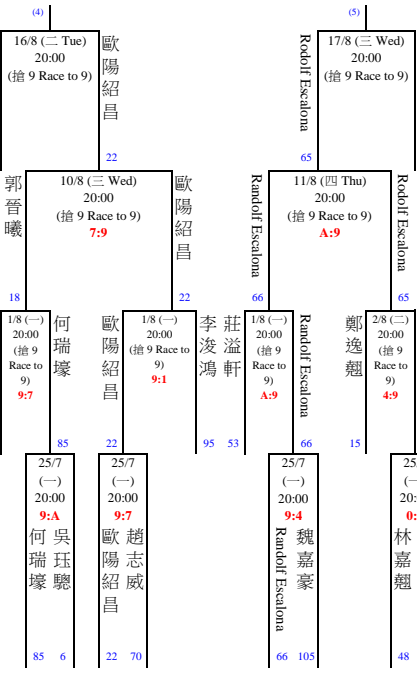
(4)

16/8 (二 Tue)
20:00
(搶 9 Race to 9)

歐陽紹昌
22

(5)

Rodolf Escalona
65

17/8 (三 Wed)
20:00
(搶 9 Race to 9)

郭晉曦
18

10/8 (三 Wed)
20:00
(搶 9 Race to 9)
7:9

歐陽紹昌
22

Randolf Escalona
66

11/8 (四 Thu)
20:00
(搶 9 Race to 9)
A:9

Rodolf Escalona
65

1/8 (一)
20:00
(搶 9 Race to 9)
9:7

何瑞壕
85

歐陽紹昌
22

1/8 (一)
20:00
(搶 9 Race to 9)
9:1

李浚鴻
95

莊溢軒
53

1/8 (一)
20:00
(搶 9 Race to 9)
A:9

Randolf Escalona
66

鄭逸翹
15

2/8 (二)
20:00
(搶 9 Race to 9)
4:9

25/7
(一)
20:00
9:A

何瑞壕
85

吳珏驄
6

25/7
(一)
20:00
9:7

歐陽紹昌
22

趙志威
70

25/7
(一)
20:00
9:4

Randolf Escalona
66

魏嘉豪
105

25
(一
20:
0:
林嘉翹
48